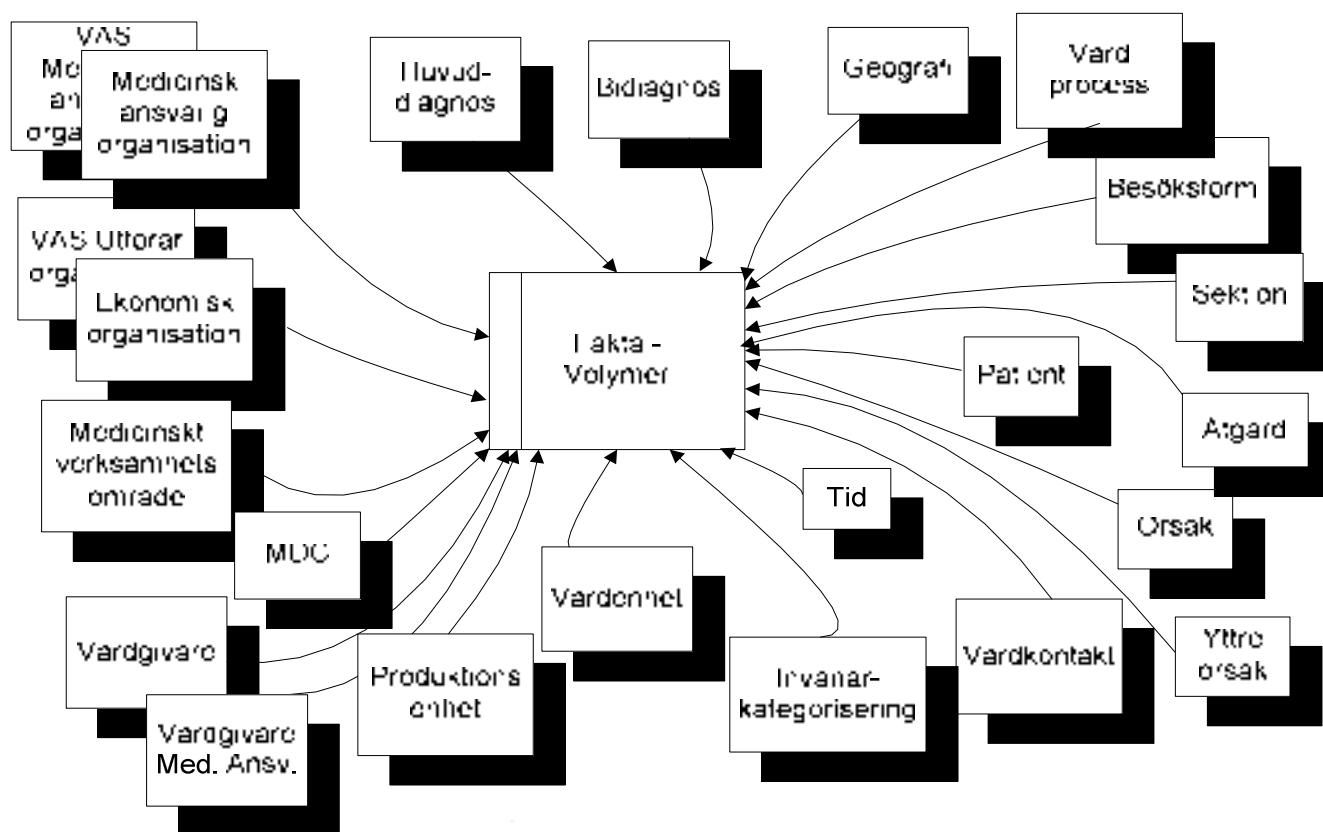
VAS Med an org

Medicinsk ansvarig organisation

Huvud-diagnos

Bidiagnos

Geografi

Vård process

Besöksform

VAS Utförar org

Ekonomisk organisation

Fakta - Volymer

Sektion

Patient

Medicinskt verksamhets område

Åtgärd

Tid

Orsak

MDC

Vårdenhet

Vårdgivare

Produktions enhet

Invånar-kategorisering

Vårdkontakt

Yttre orsak

Vårdgivare Med. Ansv.